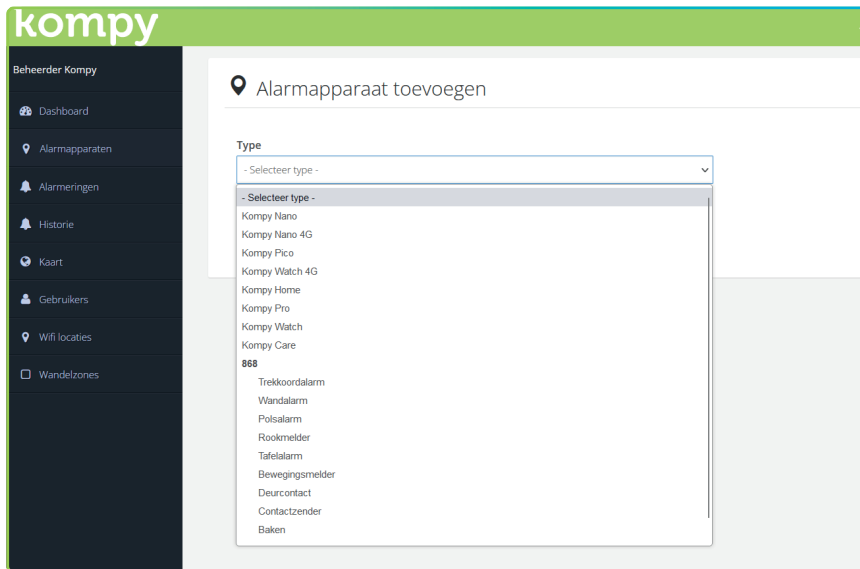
kompy

Beheerder Kompy

Dashboard

Alarmapparaten

Alarmeringen

Historie

Kaart

Gebruikers

Wifi locaties

Wandelzones

Alarmapparaat toevoegen

Type

- Selecteer type -

- Selecteer type -
Kompy Nano
Kompy Nano 4G
Kompy Pico
Kompy Watch 4G
Kompy Home
Kompy Pro
Kompy Watch
Kompy Care
868
Trekkoordalarm
Wandalarm
Polsalarm
Rookmelder
Tafelalarm
Bewegingsmelder
Deurcontact
Contactzender
Baken